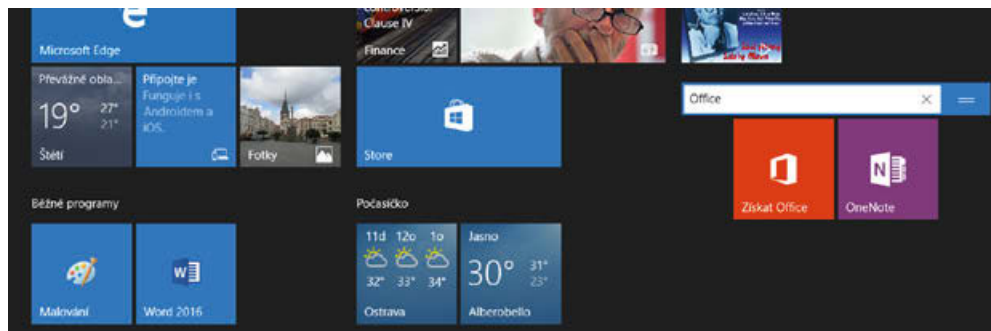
Microsoft Edge

controversial Clause IV

Finance

Převážně obla...

19°

27°

21°

Štětí

Připojte je

Funguje i s Androidem a iOS.

Fotky

Store

Office

Získat Office

OneNote

Běžné programy

Malování

Word 2016

Počasíčko

11d

12o

1o

32°

33°

34°

Ostrava

Jasno

30°

31°

23°

Alberobello